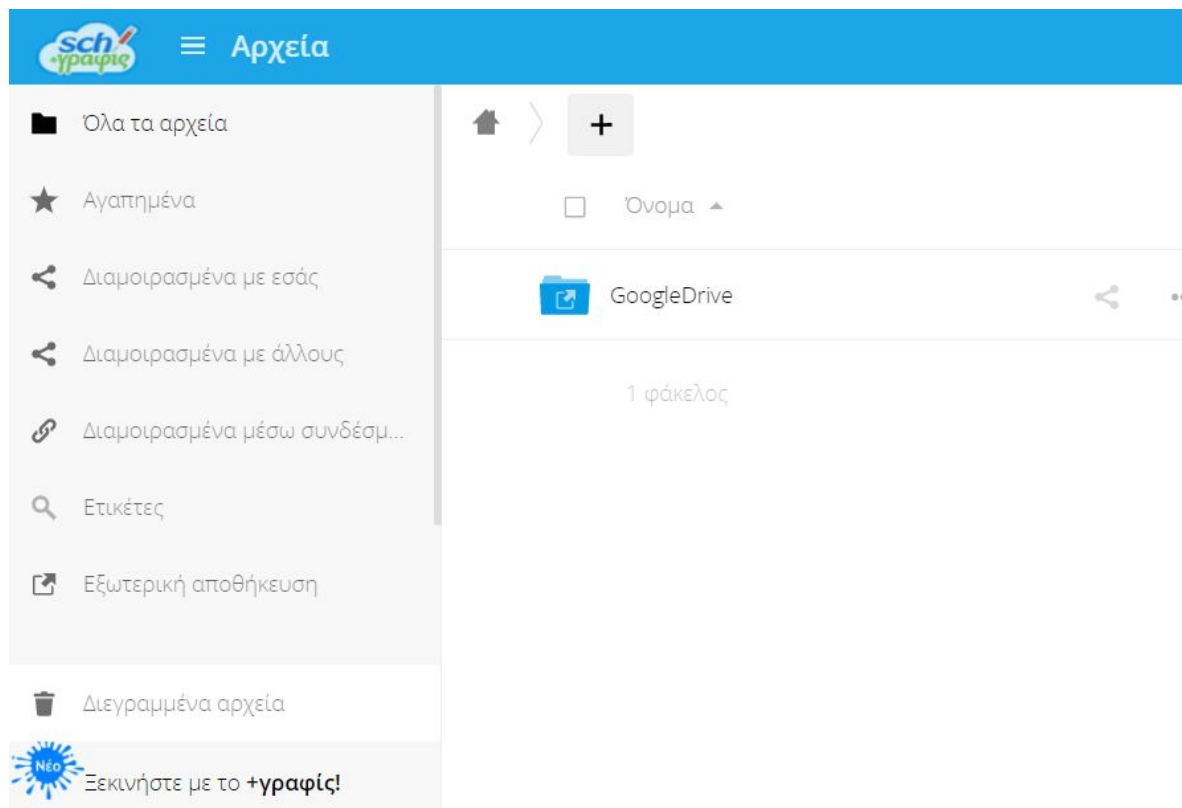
sch +γραφίς

Αρχεία

Όλα τα αρχεία

Αγαπημένα

Διαμοιρασμένα με εσάς

Διαμοιρασμένα με άλλους

Διαμοιρασμένα μέσω συνδέσμ...

Ετικέτες

Εξωτερική αποθήκευση

Διεγραμμένα αρχεία

Νέο

Ξεκινήστε με το +γραφίς!

+

Όνομα

GoogleDrive

1 φάκελος